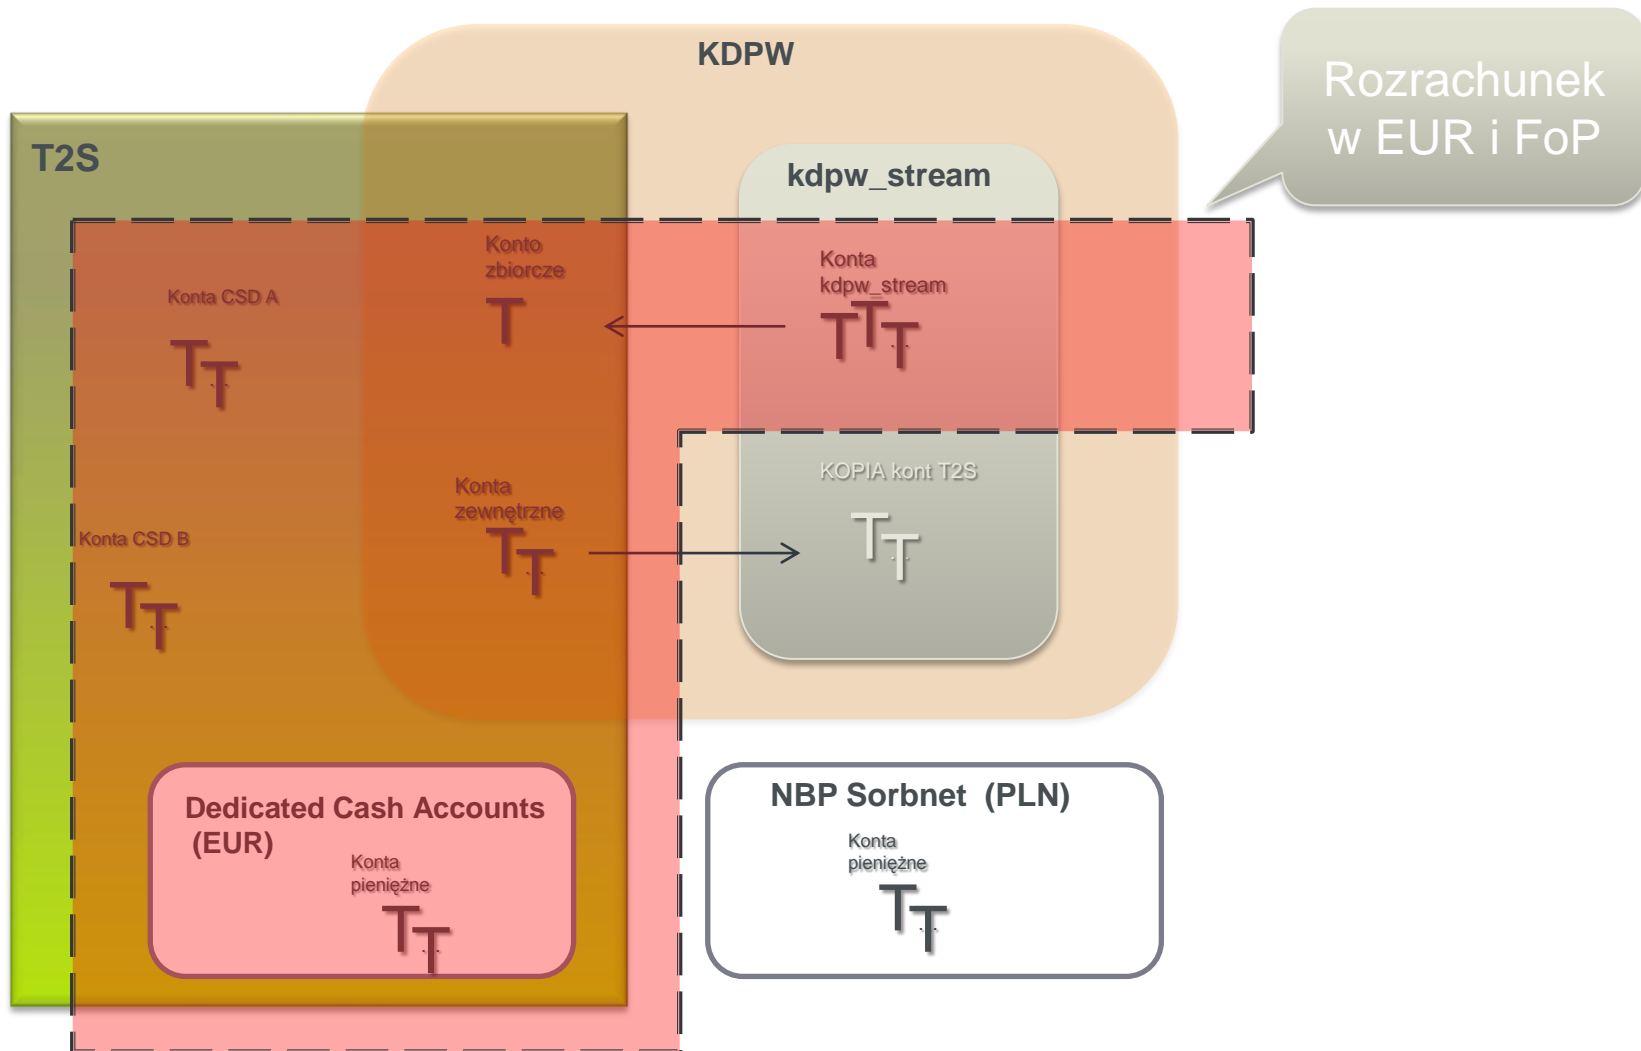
KDPW

Rozrachunek w EUR i FoP

T2S

kdpw_stream

Konto zbiorcze

Konta CSD A

Konta kdpw_stream

KOPIA kont T2S

Konta zewnętrzne

Konta CSD B

Dedicated Cash Accounts (EUR)

Konta pieniężne

NBP Sorbnet (PLN)

Konta pieniężne